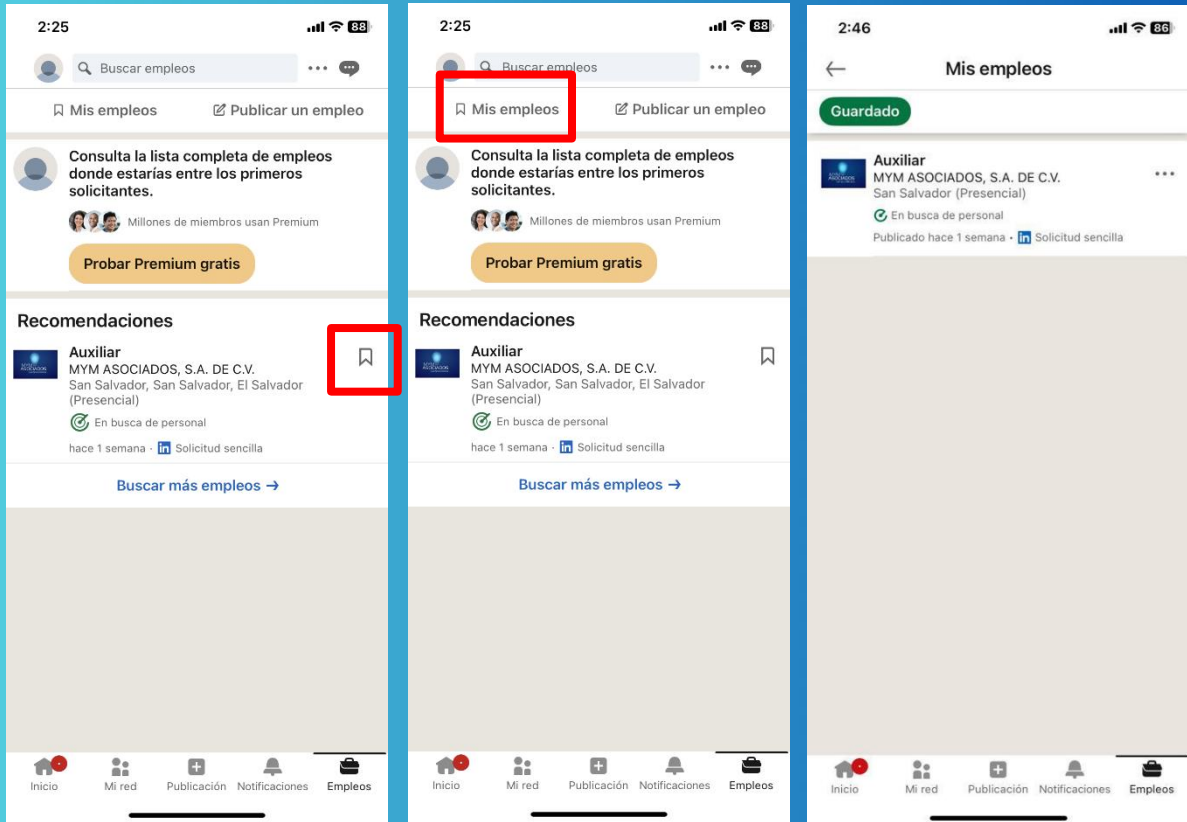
2:25
88
Buscar empleos
Mis empleos
Publicar un empleo
Consulta la lista completa de empleos donde estarías entre los primeros solicitantes.
Millones de miembros usan Premium
Probar Premium gratis
Recomendaciones
Auxiliar
MYM ASOCIADOS, S.A. DE C.V.
San Salvador, San Salvador, El Salvador (Presencial)
En busca de personal
hace 1 semana · in Solicitud sencilla
Buscar más empleos →
Inicio
Mi red
Publicación
Notificaciones
Empleos

2:25
88
Buscar empleos
Mis empleos
Publicar un empleo
Consulta la lista completa de empleos donde estarías entre los primeros solicitantes.
Millones de miembros usan Premium
Probar Premium gratis
Recomendaciones
Auxiliar
MYM ASOCIADOS, S.A. DE C.V.
San Salvador, San Salvador, El Salvador (Presencial)
En busca de personal
hace 1 semana · in Solicitud sencilla
Buscar más empleos →
Inicio
Mi red
Publicación
Notificaciones
Empleos

2:46
86
Mis empleos
Guardado
Auxiliar
MYM ASOCIADOS, S.A. DE C.V.
San Salvador (Presencial)
En busca de personal
Publicado hace 1 semana · in Solicitud sencilla
Inicio
Mi red
Publicación
Notificaciones
Empleos